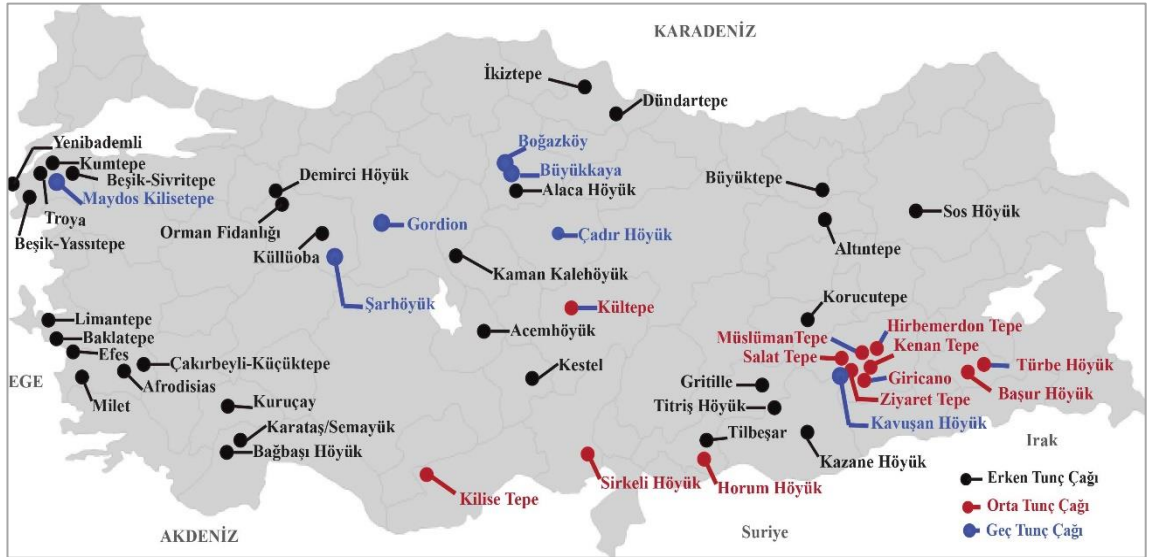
KARADENİZ

İkiztepe
Dündartepe
Boğazköy
Büyükkaya
Alaca Höyük
Yenibademli
Kumtepe
Beşik-Sivritepe
Maydos Kilisetepe
Troya
Beşik-Yassıtepe
Demirci Höyük
Orman Fidanlığı
Küllüoba
Gordion
Çadır Höyük
Büyüktepe
Sos Höyük
Altıntepe
Kaman Kalehöyük
Şarhöyük
Kültepe
Korucutepe
Limantepe
Baklatepe
Efes
Acemhöyük
MüslümanTepe
Hirbemerdon Tepe
Kenan Tepe
Salat Tepe
Türbe Höyük
Başur Höyük
Giricano
Ziyaret Tepe
Kavuşan Höyük
EGE
Çakırbeyli-Küçüktepe
Afrodisias
Milet
Kestel
Gritille
Titriş Höyük
Kuruçay
Karataş/Semayük
Bağbaşı Höyük
Tilbeşar
Kazane Höyük
Irak
Kilise Tepe
Sirkeli Höyük
Horum Höyük
Erken Tunç Çağı
Orta Tunç Çağı
Geç Tunç Çağı
AKDENİZ
Suriye